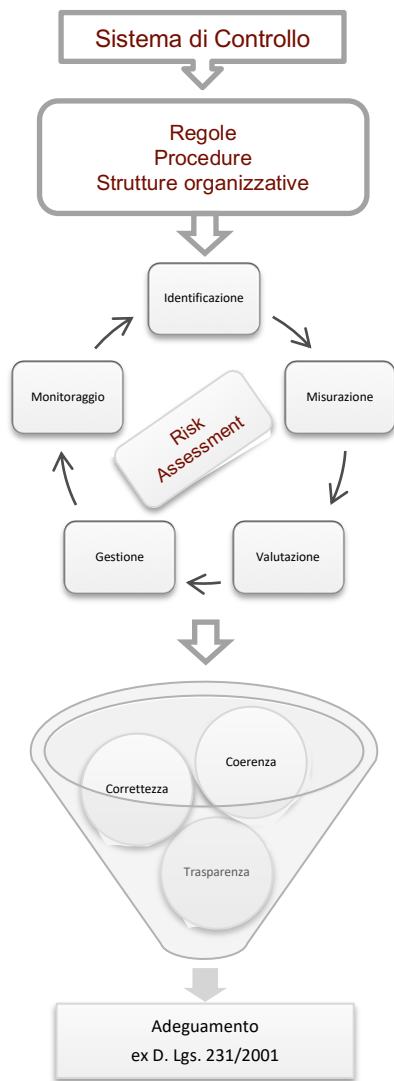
Sistema di Controllo

Regole
Procedure
Strutture organizzative

Identificazione

Misurazione

Valutazione

Gestione

Monitoraggio

Risk Assessment

Coerenza

Correttezza

Trasparenza

Adeguamento
ex D. Lgs. 231/2001